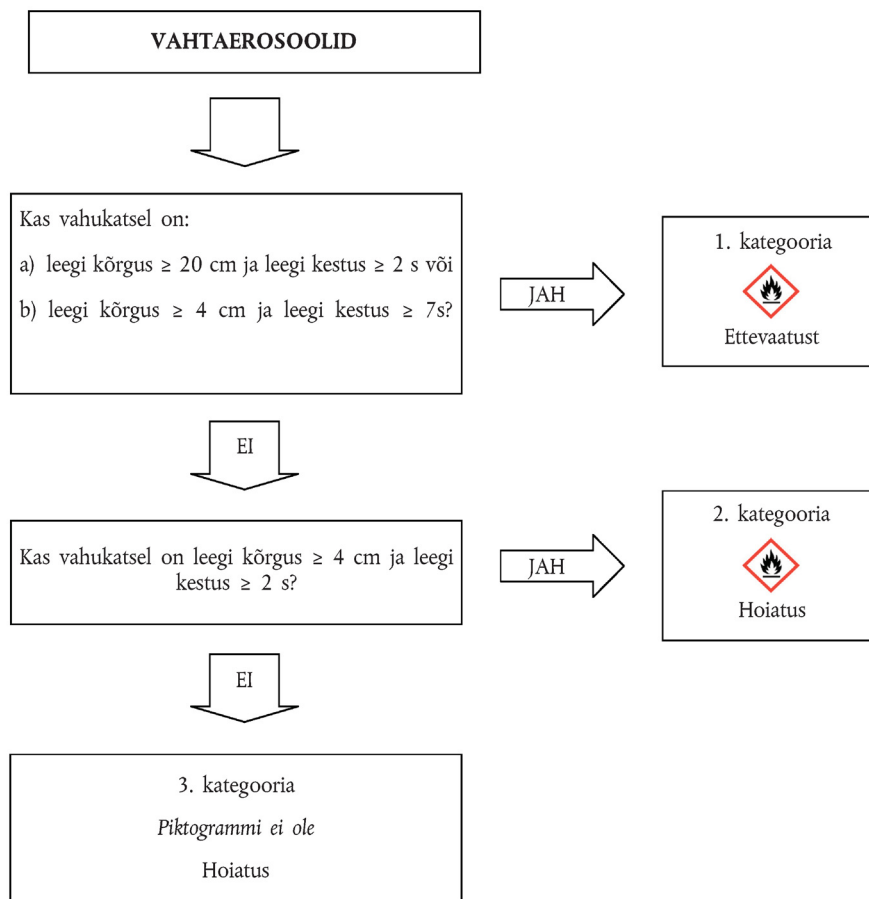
VAHTAEROSOOLID

Kas vahukatsel on:

a) leegi kõrgus ≥ 20 cm ja leegi kestus ≥ 2 s või

b) leegi kõrgus ≥ 4 cm ja leegi kestus ≥ 7s?

JAH

1. kategooria

Ettevaatust

EI

Kas vahukatsel on leegi kõrgus ≥ 4 cm ja leegi kestus ≥ 2 s?

JAH

2. kategooria

Hoiatus

EI

3. kategooria

*Piktogrammi ei ole*

Hoiatus